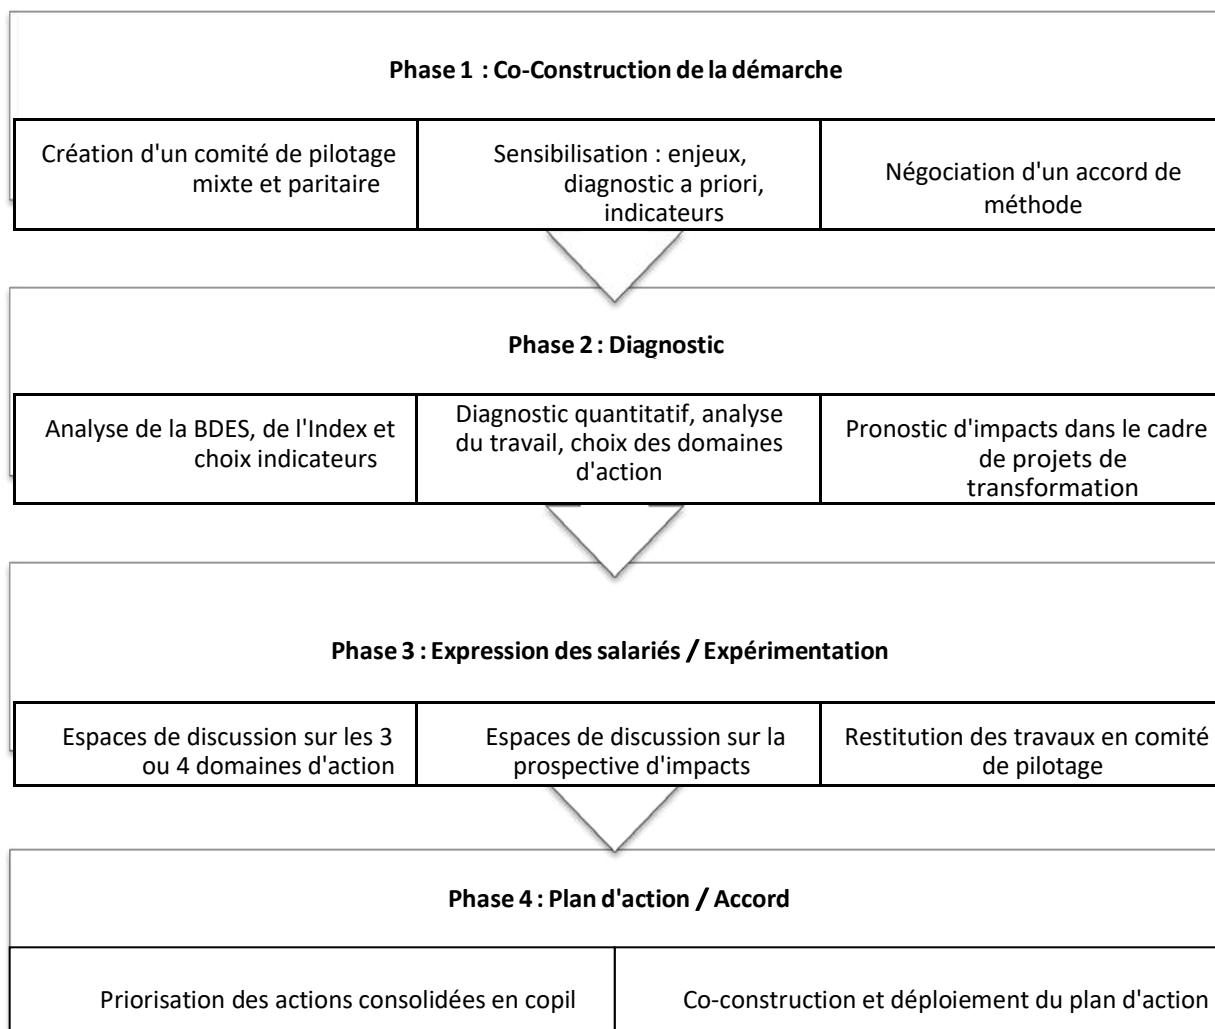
Phase 1 : Co-Construction de la démarche

Création d'un comité de pilotage mixte et paritaire

Sensibilisation : enjeux, diagnostic a priori, indicateurs

Négociation d'un accord de méthode

Phase 2 : Diagnostic

Analyse de la BDES, de l'Index et choix indicateurs

Diagnostic quantitatif, analyse du travail, choix des domaines d'action

Pronostic d'impacts dans le cadre de projets de transformation

Phase 3 : Expression des salariés / Expérimentation

Espaces de discussion sur les 3 ou 4 domaines d'action

Espaces de discussion sur la prospective d'impacts

Restitution des travaux en comité de pilotage

Phase 4 : Plan d'action / Accord

Priorisation des actions consolidées en copil

Co-construction et déploiement du plan d'action